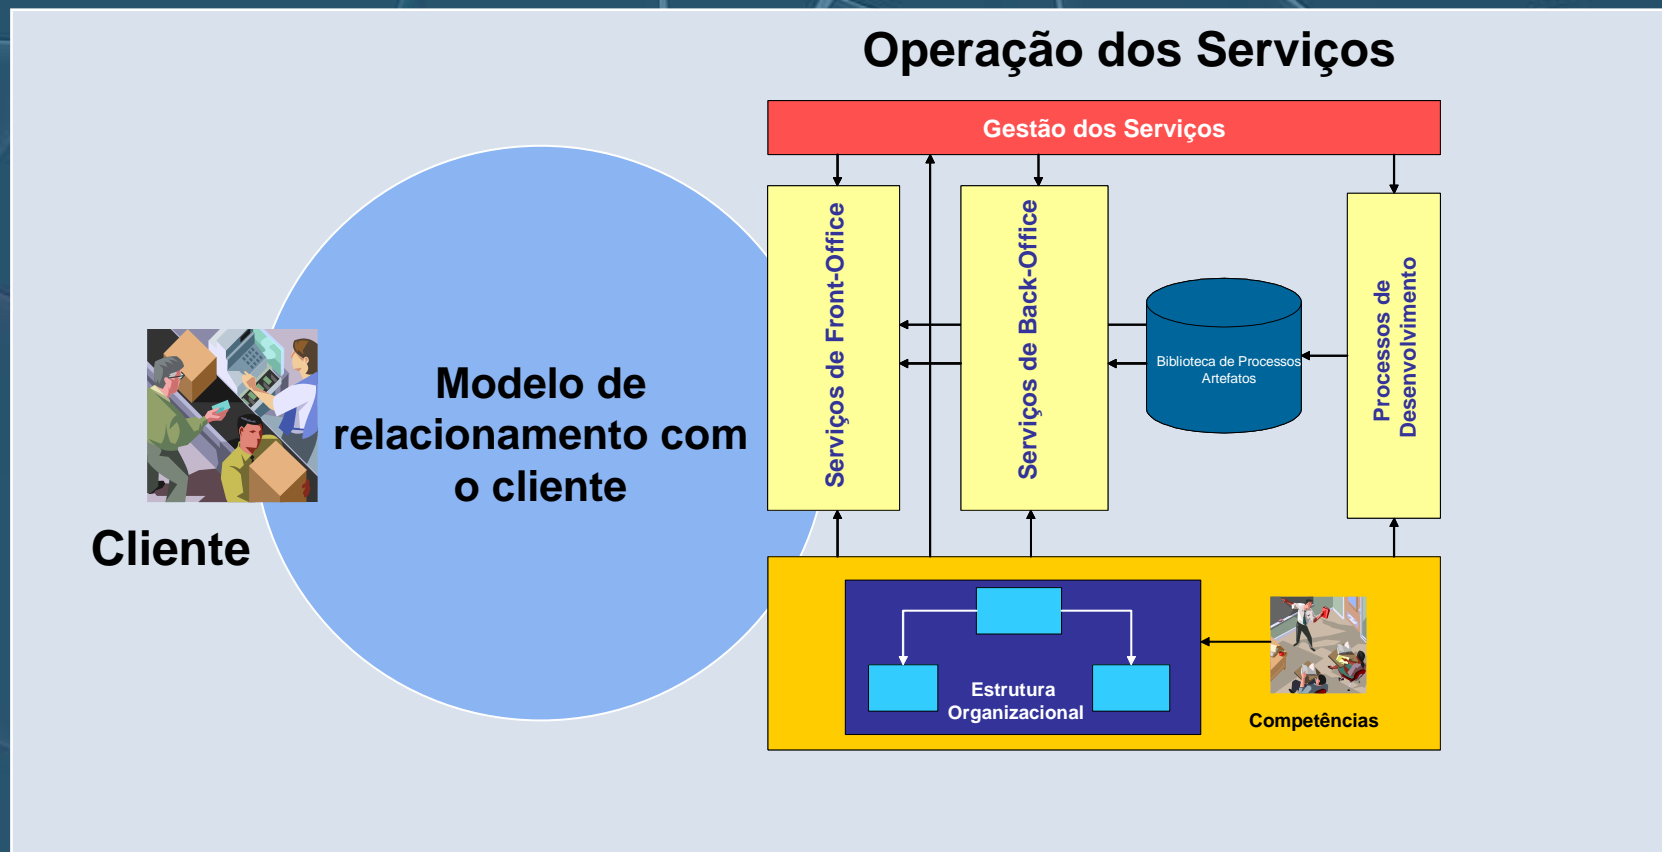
Operação dos Serviços

Gestão dos Serviços

Modelo de relacionamento com o cliente

Cliente

Serviços de Front-Office

Serviços de Back-Office

Biblioteca de Processos
Artefatos

Processos de Desenvolvimento

Estrutura Organizacional

Competências